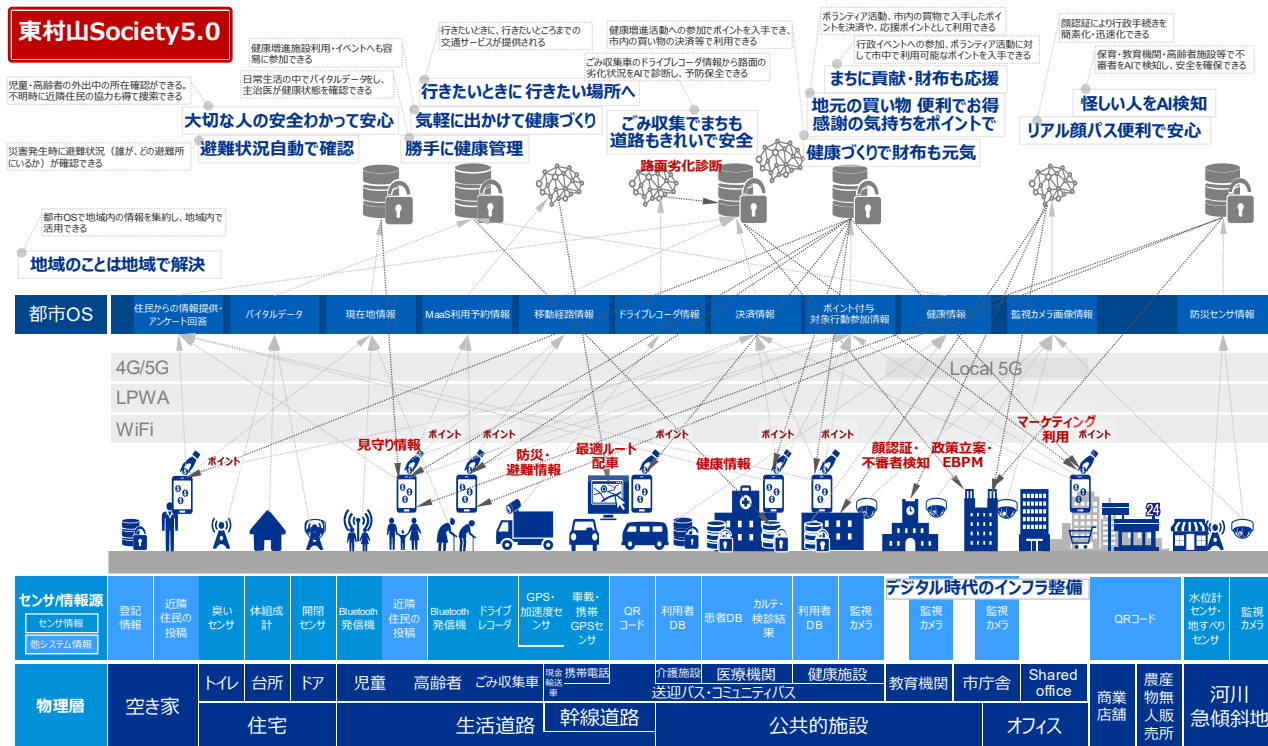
東村山Society5.0

児童・高齢者の外出中の所在確認ができる。不明時に近隣住民の協力も得て捜索できる

災害発生時に避難状況（誰が、どの避難所にいるか）が確認できる

健康増進施設利用・イベントへも容易に参加できる

日常生活の中でバイタルデータを、主治医が健康状態を確認できる

行きたいときに、行きたいところまでの交通サービスが提供される

健康増進活動への参加でポイントを入手でき、市内の買い物の決済等で利用できる

ごみ収集車のドライブレコーダ情報から路面の劣化状況をAIで診断し、予防保全できる

ボランティア活動、市内の買物で入手したポイントを決済や、応援ポイントとして利用できる

行政イベントへの参加、ボランティア活動に対して市中で利用可能なポイントを入手できる

顔認証により行政手続きを簡素化・迅速化できる

保育・教育機関・高齢者施設等で不審者をAIで検知し、安全を確保できる

大切な人の安全わかって安心
避難状況自動で確認
行きたいときに 行きたい場所へ
気軽に出かけて健康づくり
勝手に健康管理
ごみ収集でまちも道路もきれいで安全
路面劣化診断
まちに貢献・財布も応援
地元の買い物 便利でお得
感謝の気持ちをポイントで
健康づくりで財布も元気
怪しい人をAI検知
リアル顔パス便利で安心

都市OSで地域内の情報を集約し、地域内で活用できる

地域のことは地域で解決

都市OS
住民からの情報提供・アンケート回答
バイタルデータ
現在地情報
MaaS利用予約情報
移動経路情報
ドライブレコーダ情報
決済情報
ポイント付与対象行動参加情報
健康情報
監視カメラ画像情報
防災センサ情報

4G/5G
Local 5G
LPWA
WiFi

ポイント
見守り情報
ポイント
ポイント
防災・避難情報
最適ルート・配車
ポイント
健康情報
ポイント
ポイント
顔認証・不審者検知
政策立案・EBPM
マーケティング利用
ポイント

24

センサ/情報源
センサ情報
他システム情報
登記情報
近隣住民の投稿
臭いセンサ
体組成計
開閉センサ
Bluetooth発信機
近隣住民の投稿
Bluetooth発信機
ドライブレコーダ
GPS・加速度センサ
車載・携帯GPSセンサ
QRコード
利用者DB
患者DB
カルテ・検診結果
利用者DB
監視カメラ
デジタル時代のインフラ整備
監視カメラ
監視カメラ
QRコード
水位計センサ・地すべりセンサ
監視カメラ

物理層
空き家
トイレ
台所
ドア
住宅
児童
高齢者
ごみ収集車
現金輸送車
携帯電話
生活道路
幹線道路
介護施設
医療機関
健康施設
送迎バス・コミュニティバス
公共的施設
教育機関
市庁舎
Shared office
オフィス
商業店舗
農産物無人販売所
河川急傾斜地